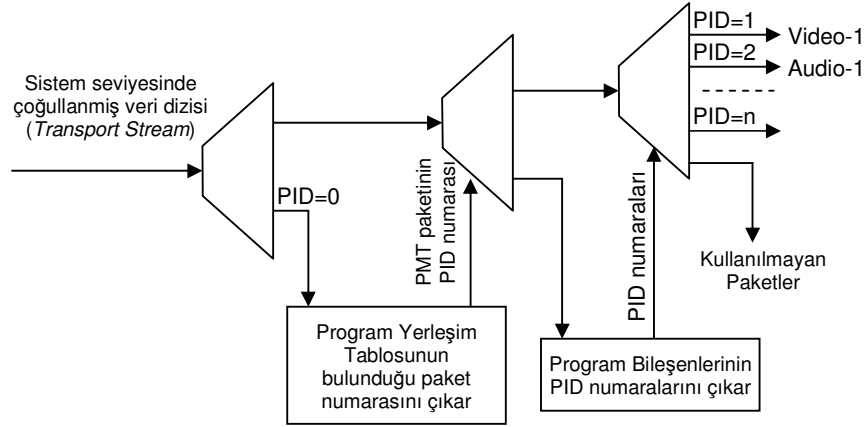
Sistem seviyesinde çoğullanmiş veri dizisi (*Transport Stream*)

PID=0

Program Yerleşim Tablosunun bulunduğu paket numarasını çıkar

PMT paketinin PID numarası

Program Bileşenlerinin PID numaralarını çıkar

PID numaraları

PID=1 Video-1
PID=2 Audio-1
------
PID=n

Kullanılmayan Paketler